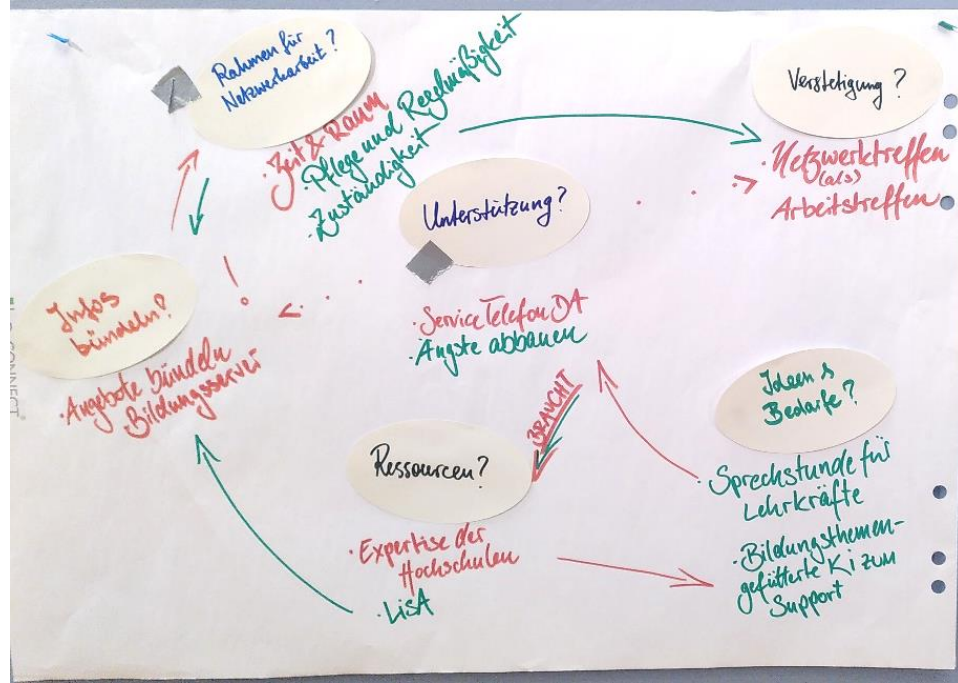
Rahmen für Netzwerkarbeit?

· Zeit & Raum
· Pflege und Regelmäßigkeit
· Zuständigkeit

Verstetigung?

· Netzwerktreffen (als) Arbeitstreffen

Unterstützung?

· Service Telefon DA
· Ängste abbauen

Infos bündeln?

· Angebote bündeln
· Bildungsservice

!

BRAUCHT

Ressourcen?

· Expertise der Hochschulen
· LISA

Ideen & Bedarfe?

· Sprechstunde für Lehrkräfte
· Bildungsthemengefütterte KI zum Support

CONNECT